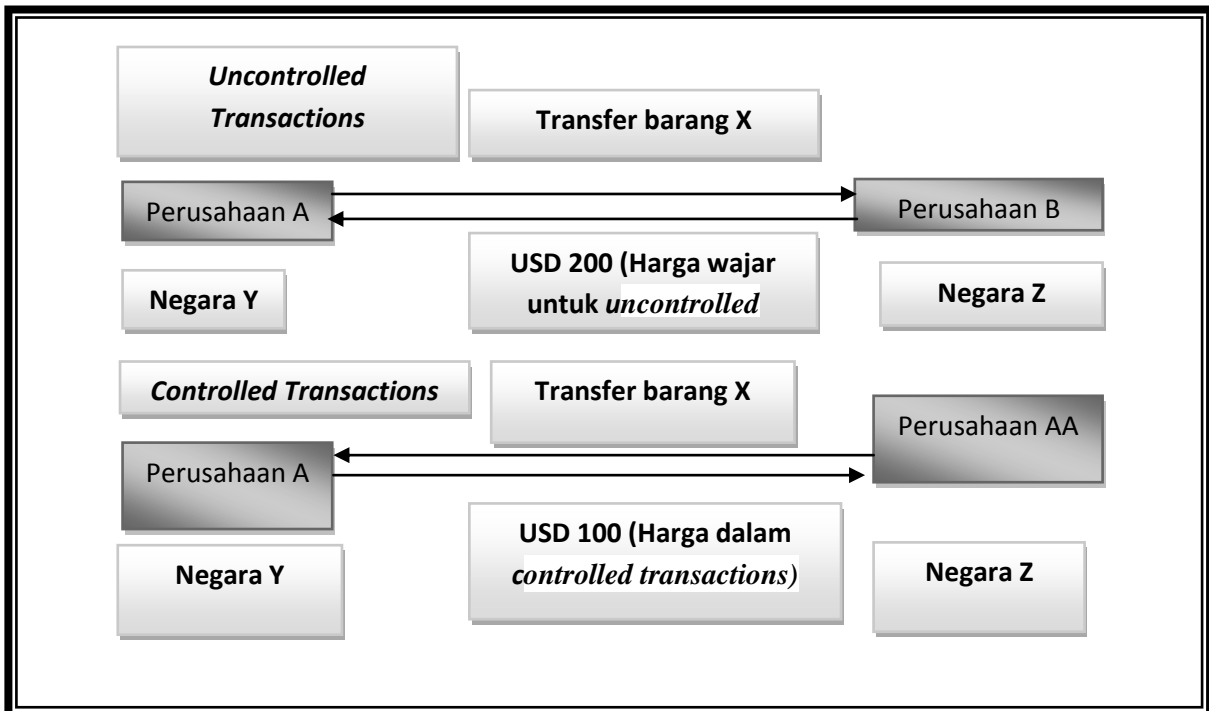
*Uncontrolled Transactions*

**Transfer barang X**

Perusahaan A

Perusahaan B

**USD 200 (Harga wajar untuk *uncontrolled***

**Negara Y**

**Negara Z**

***Controlled Transactions***

**Transfer barang X**

Perusahaan AA

Perusahaan A

**USD 100 (Harga dalam *controlled transactions)***

**Negara Y**

**Negara Z**